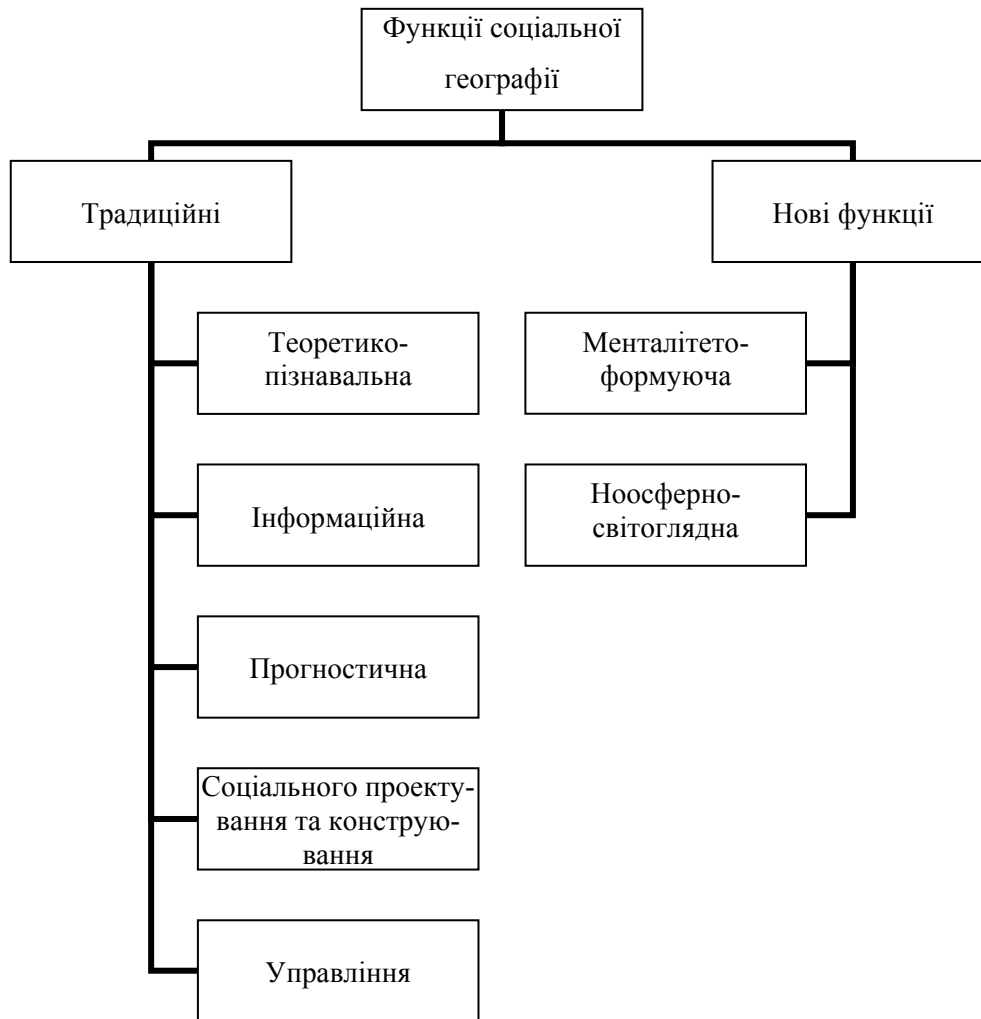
Функції соціальної географії

Традиційні

Нові функції

Теоретико-пізнавальна

Інформаційна

Прогностична

Соціального проектування та конструювання

Управління

Менталітетоформуюча

Ноосферносвітоглядна